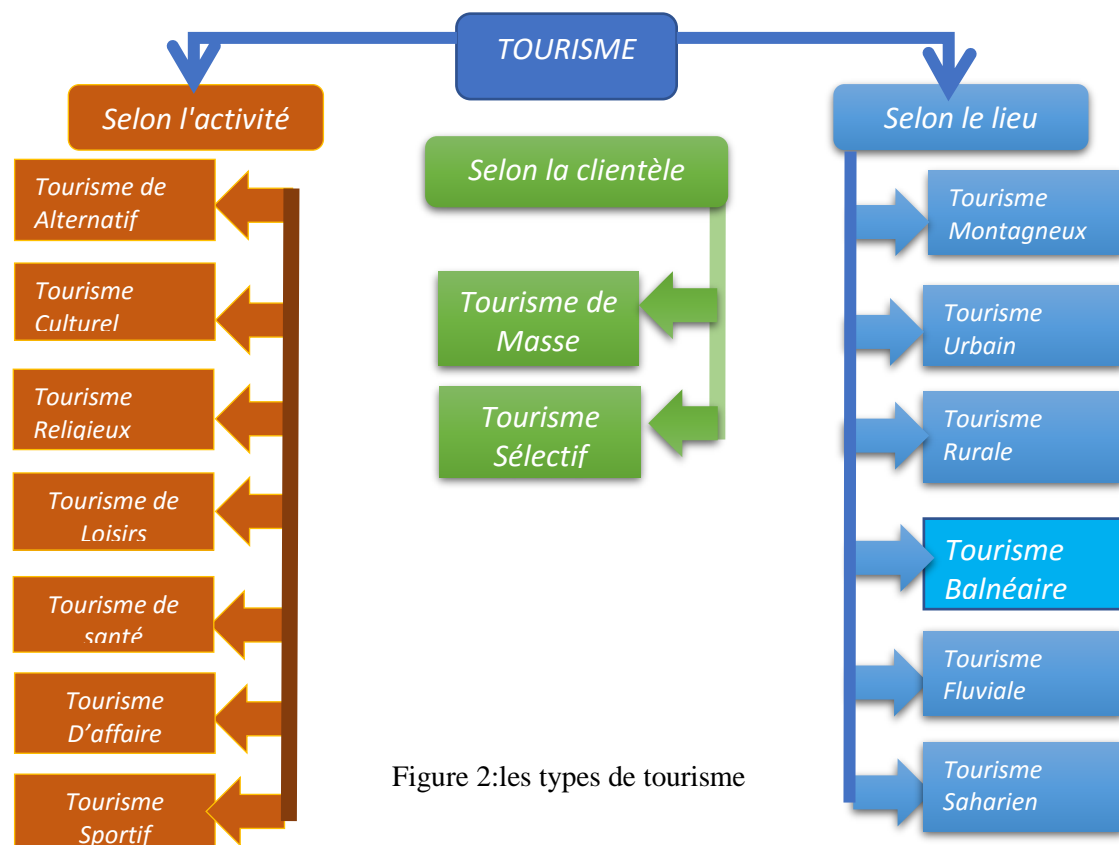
TOURISME

Selon l'activité

Tourisme de Alternatif

Tourisme Culturel

Tourisme Religieux

Tourisme de Loisirs

Tourisme de santé

Tourisme D'affaire

Tourisme Sportif

Selon la clientèle

Tourisme de Masse

Tourisme Sélectif

Selon le lieu

Tourisme Montagneux

Tourisme Urbain

Tourisme Rurale

Tourisme Balnéaire

Tourisme Fluviale

Tourisme Saharien

Figure 2:les types de tourisme